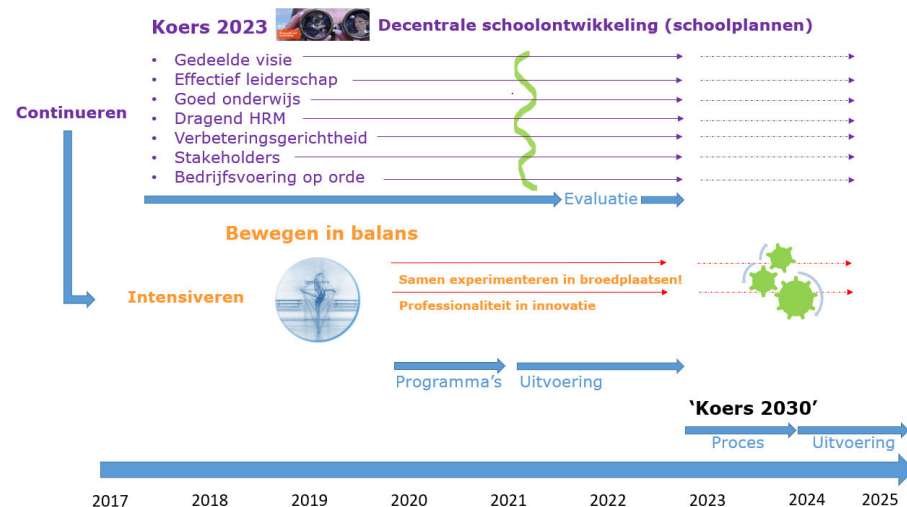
Koers 2023

Decentrale schoolontwikkeling (schoolplannen)

- Gedeelde visie
- Effectief leiderschap
- Goed onderwijs
- Dragend HRM
- Verbeteringsgerichtheid
- Stakeholders
- Bedrijfsvoering op orde

Continueren

Evaluatie

Bewegen in balans

Intensiveren

Samen experimenteren in broedplaatsen!

Professionaliteit in innovatie

Programma's

Uitvoering

'Koers 2030'

Proces

Uitvoering

2017 2018 2019 2020 2021 2022 2023 2024 2025